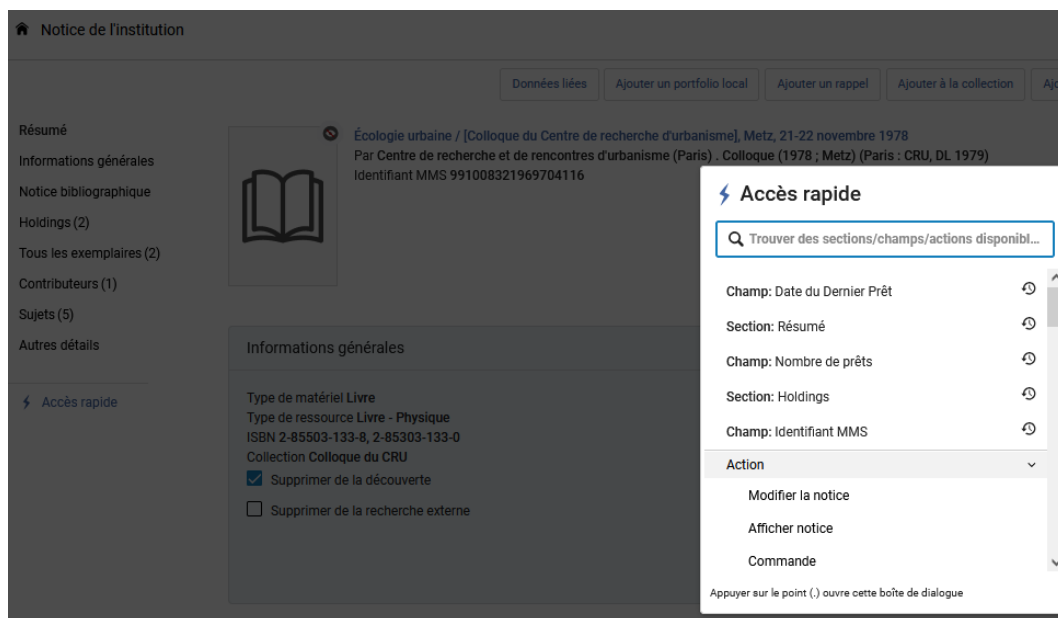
Notice de l'institution

Données liées | Ajouter un portfolio local | Ajouter un rappel | Ajouter à la collection | Aj

Résumé
Informations générales
Notice bibliographique
Holdings (2)
Tous les exemplaires (2)
Contributeurs (1)
Sujets (5)
Autres détails

Accès rapide

Écologie urbaine / [Colloque du Centre de recherche d'urbanisme], Metz, 21-22 novembre 1978
Par Centre de recherche et de rencontres d'urbanisme (Paris) . Colloque (1978 ; Metz) (Paris : CRU, DL 1979)
Identifiant MMS 991008321969704116

Informations générales

Type de matériel Livre
Type de ressource Livre - Physique
ISBN 2-85503-133-8, 2-85303-133-0
Collection Colloque du CRU
Supprimer de la découverte
Supprimer de la recherche externe

Accès rapide

Trouver des sections/champs/actions disponibl...

Champ: Date du Dernier Prêt
Section: Résumé
Champ: Nombre de prêts
Section: Holdings
Champ: Identifiant MMS
Action
Modifier la notice
Afficher notice
Commande

Appuyer sur le point (.) ouvre cette boîte de dialogue